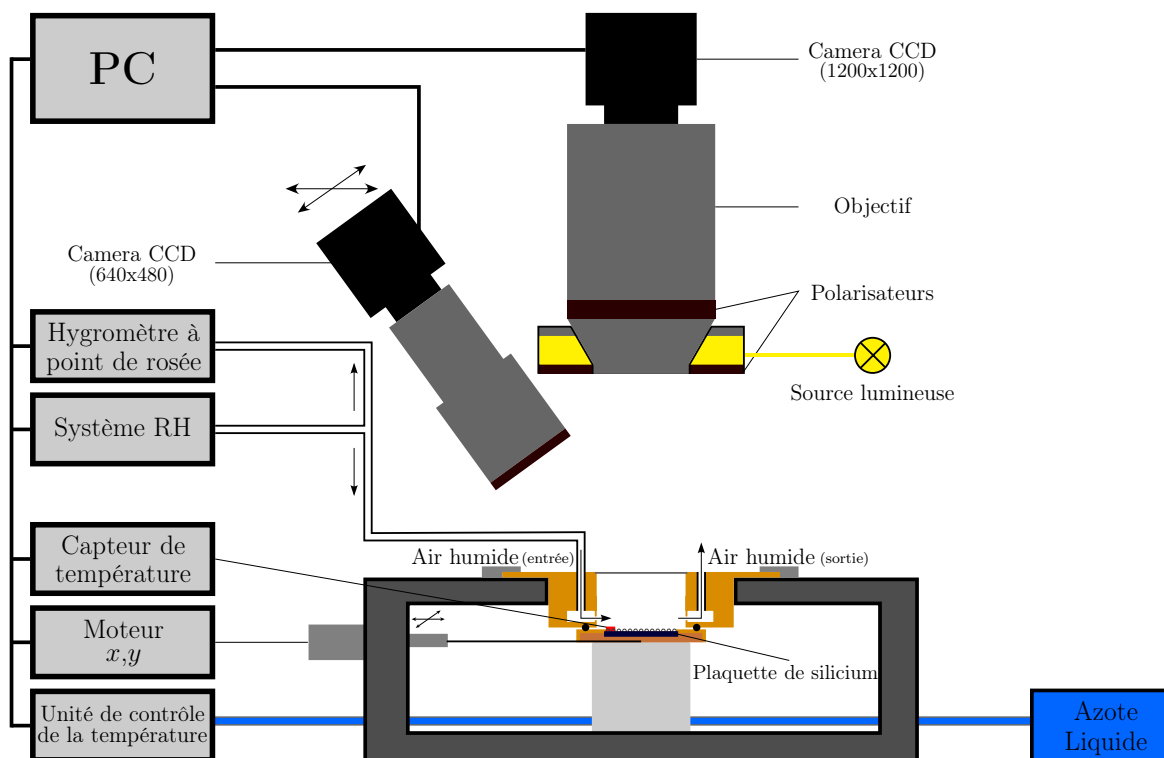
PC

Camera CCD
(1200x1200)

Objectif

Camera CCD
(640x480)

Polarisateurs

Source lumineuse

Hygromètre à point de rosée

Système RH

Air humide (entrée)

Air humide (sortie)

Capteur de température

Moteur
$x,y$

Plaquette de silicium

Unité de contrôle de la température

Azote Liquide